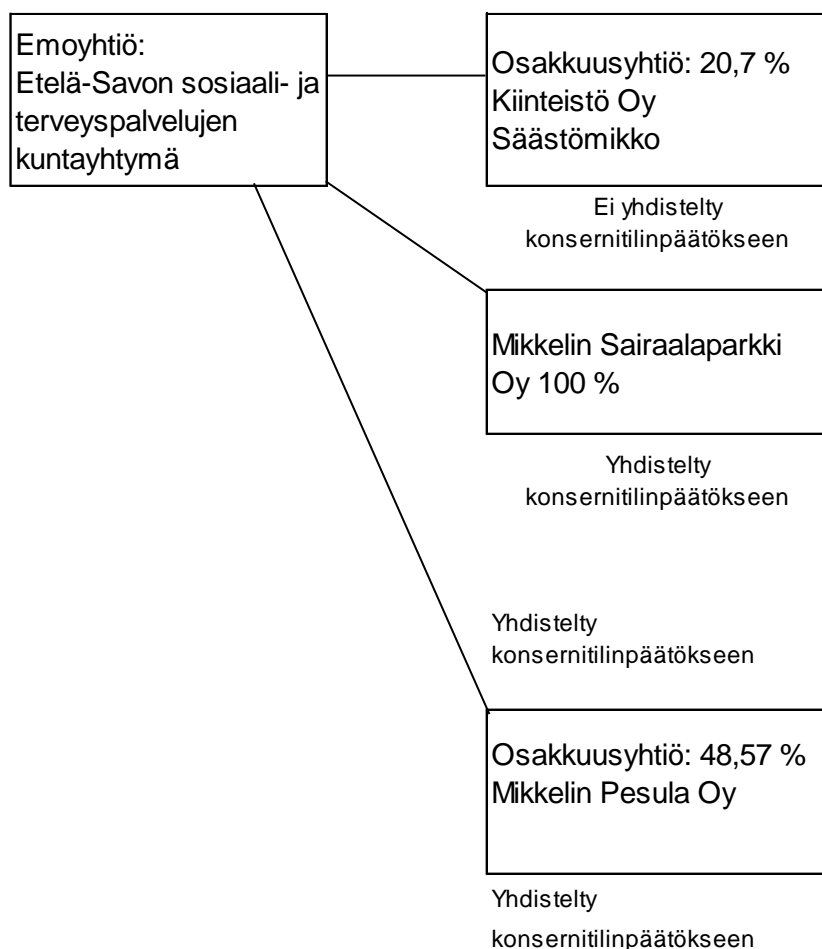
Emoyhtiö:
Etelä-Savon sosiaali- ja terveyspalvelujen kuntayhtymä

Osakkuusyhtiö: 20,7 %
Kiinteistö Oy Säästömikko

Ei yhdistelty konsernitilinpäätökseen

Mikkelin Sairaalaparkki Oy 100 %

Yhdistelty konsernitilinpäätökseen

Yhdistelty konsernitilinpäätökseen

Osakkuusyhtiö: 48,57 %
Mikkelin Pesula Oy

Yhdistelty konsernitilinpäätökseen